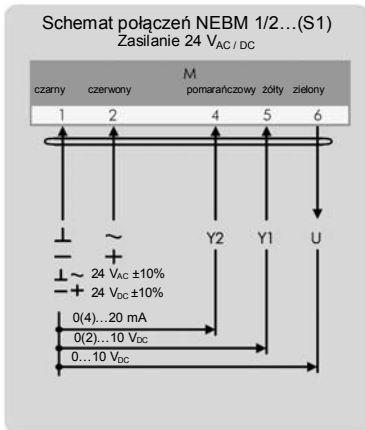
Schemat połączeń NEBM 1/2…(S1)
Zasilanie 24 $V_{AC / DC}$

M

czarny czerwony pomarańczowy żółty zielony

1 2 4 5 6

⊥ ~ Y2 Y1 U
— +

⊥~ 24 $V_{AC}$ ±10%
—+ 24 $V_{DC}$ ±10%

0(4)…20 mA
0(2)…10 $V_{DC}$
0…10 $V_{DC}$